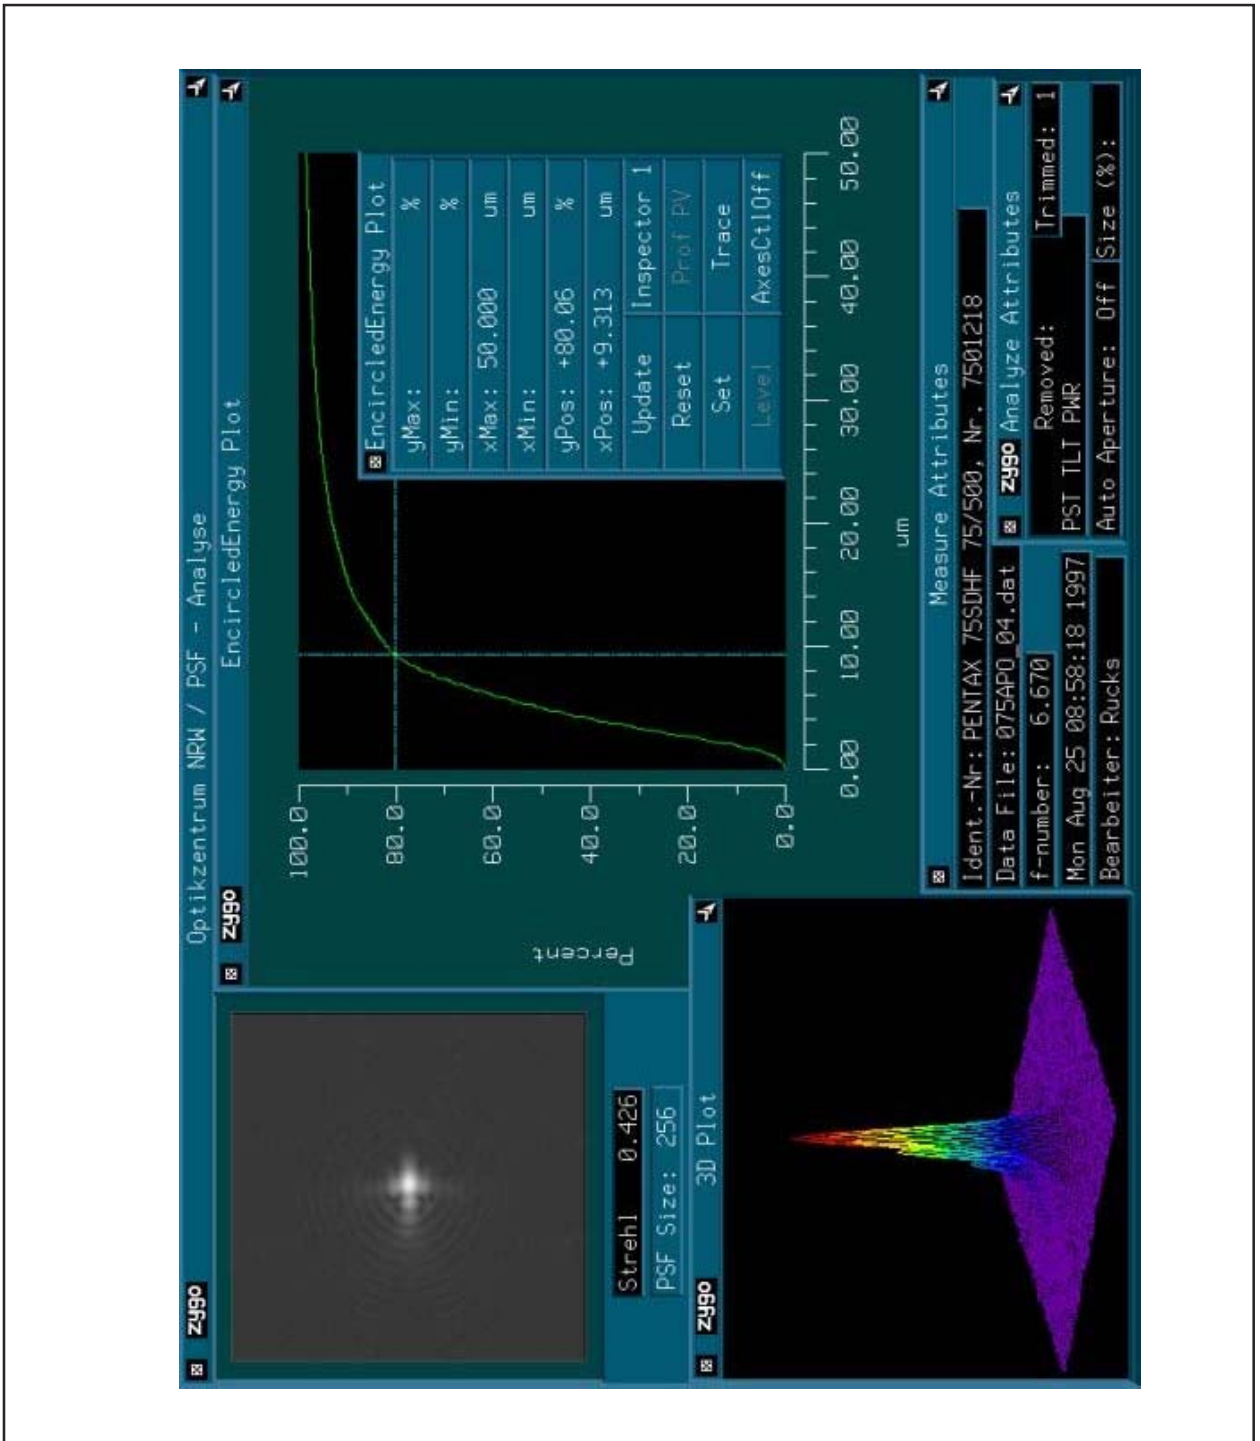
Optikzentrum NRW / PSF - Analyse

zygo

Strehl 0.426

PSF Size: 256

zygo 3D Plot

zygo EncircledEnergy Plot

Percent

100.0
80.0
60.0
40.0
20.0
0.0

0.00 10.00 20.00 30.00 40.00 50.00

um

EncircledEnergy Plot

| | | |
|---|---|---|
| yMax: | | % |
| yMin: | | % |
| xMax: | 50.000 | um |
| xMin: | | um |
| yPos: | +80.06 | % |
| xPos: | +9.313 | um |
| Update | | Inspector 1 |
| Reset | | Prof PV |
| Set | | Trace |
| Level | | AxesCtlOff |

Measure Attributes

Ident.-Nr: PENTAX 75SDHF 75/500, Nr. 7501218

Data File: 075APO_04.dat

f-number: 6.670

Mon Aug 25 08:58:18 1997

Bearbeiter: Rucks

zygo Analyze Attributes

Removed:

PST TLT PWR

Trimmed: 1

Auto Aperture: Off

Size (%):